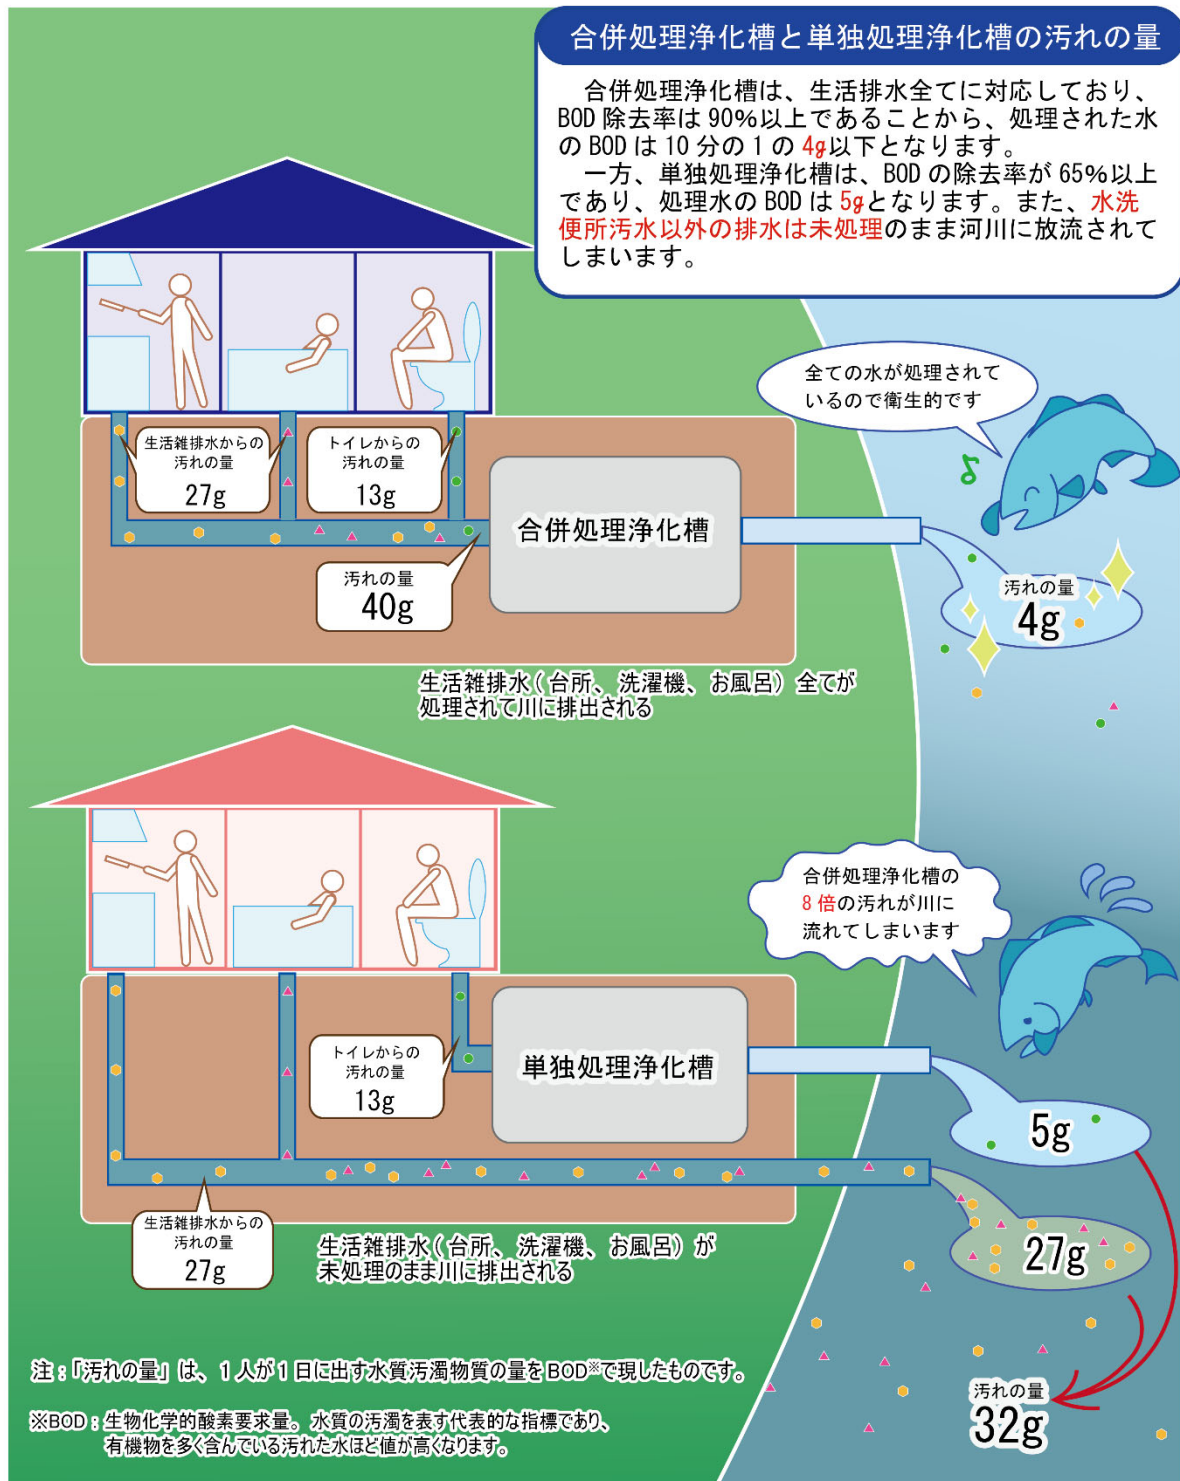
合併処理浄化槽と単独処理浄化槽の汚れの量

合併処理浄化槽は、生活排水全てに対応しており、BOD 除去率は 90%以上であることから、処理された水の BOD は 10 分の 1 の 4g以下となります。

一方、単独処理浄化槽は、BOD の除去率が 65%以上であり、処理水の BOD は 5gとなります。また、水洗便所汚水以外の排水は未処理のまま河川に放流されてしまいます。

全ての水が処理されているので衛生的です

生活雑排水からの汚れの量
27g

トイレからの汚れの量
13g

合併処理浄化槽

汚れの量
40g

汚れの量
4g

生活雑排水（台所、洗濯機、お風呂）全てが処理されて川に排出される

合併処理浄化槽の8倍の汚れが川に流れてしまいます

トイレからの汚れの量
13g

単独処理浄化槽

5g

生活雑排水からの汚れの量
27g

生活雑排水（台所、洗濯機、お風呂）が未処理のまま川に排出される

27g

注：「汚れの量」は、1人が1日に出す水質汚濁物質の量をBOD※で現したものです。

※BOD：生物化学的酸素要求量。水質の汚濁を表す代表的な指標であり、有機物を多く含んでいる汚れた水ほど値が高くなります。

汚れの量
32g